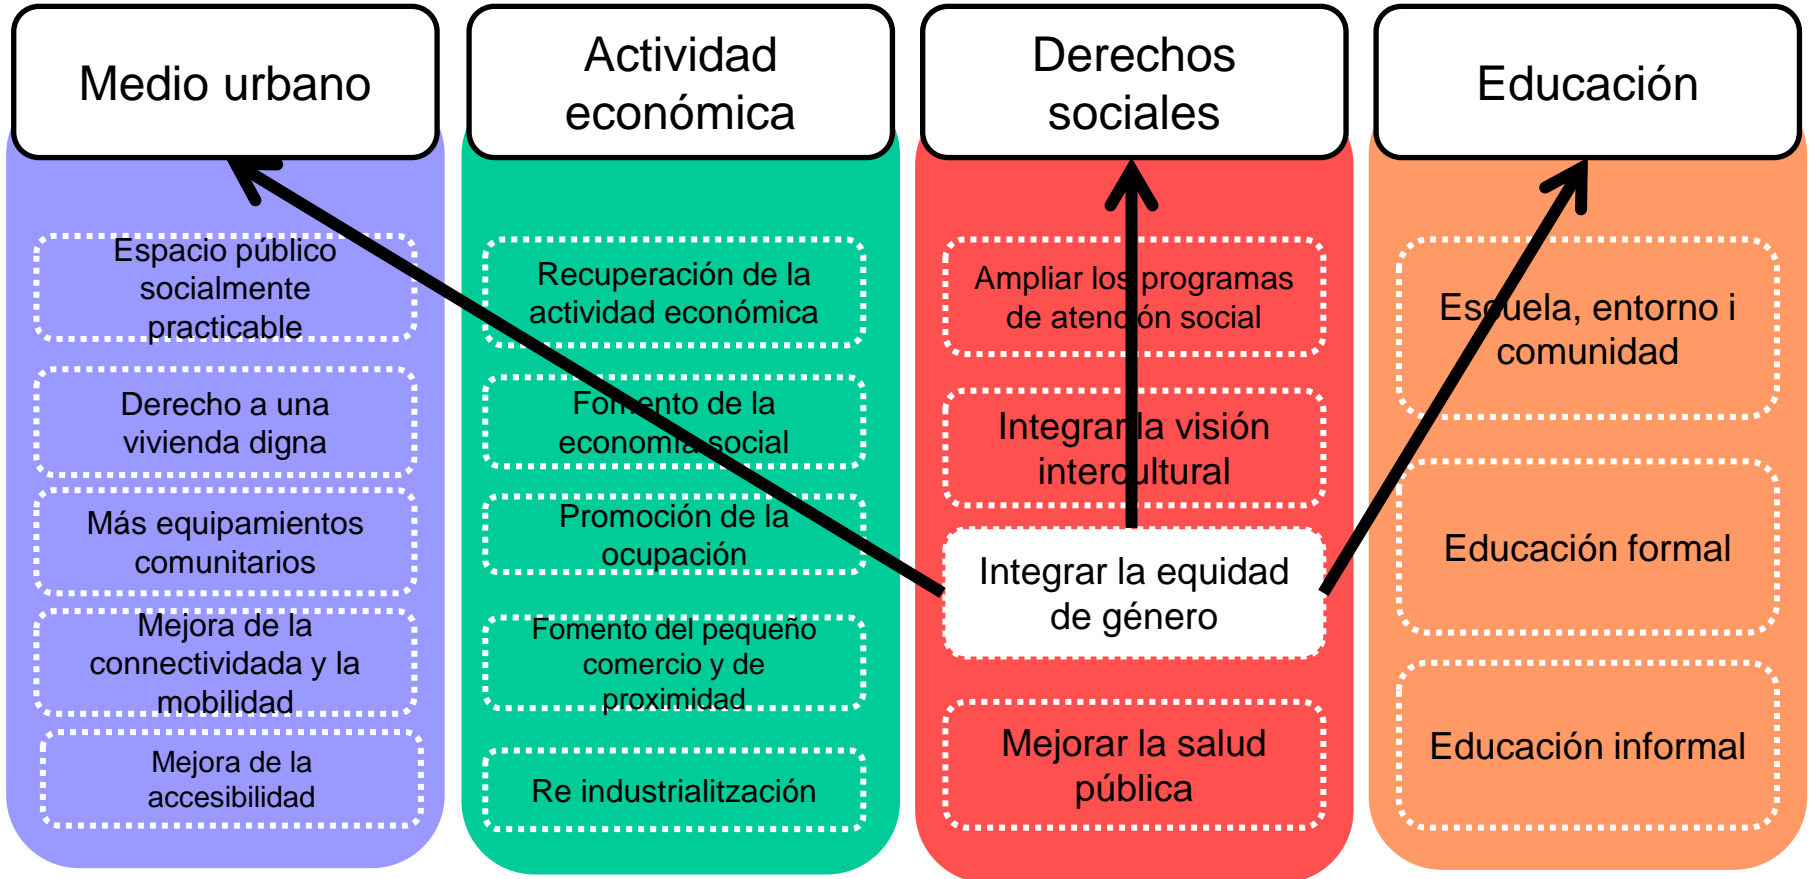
Medio urbano

Espacio público socialmente practicable

Derecho a una vivienda digna

Más equipamientos comunitarios

Mejora de la connectividada y la mobilidad

Mejora de la accesibilidad

Actividad económica

Recuperación de la actividad económica

Fomento de la economía social

Promoción de la ocupación

Fomento del pequeño comercio y de proximidad

Re industrialitzación

Derechos sociales

Ampliar los programas de atención social

Integrar la visión intercultural

Integrar la equidad de género

Mejorar la salud pública

Educación

Escuela, entorno i comunidad

Educación formal

Educación informal